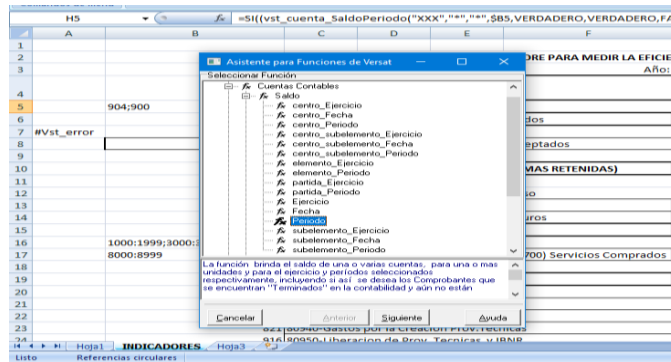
H5
$f_x$ =SI((vst_cuenta_SaldoPeriodo("XXX","*","*",$B5,VERDADERO,VERDADERO,FA

| | A | B | C | D | E | F |
|---|---|---|---|---|---|---|
| 1 | | | | | | |
| 2 | | | | | | ORE PARA MEDIR LA EFICIE |
| 3 | | | | | | Año: |
| 4 | | | | | | |
| 5 | | 904;900 | | | | |
| 6 | | | | | | dos |
| 7 | #Vst_error | | | | | |
| 8 | | | | | | eptados |
| 9 | | | | | | |
| 10 | | | | | | MAS RETENIDAS) |
| 11 | | | | | | |
| 12 | | | | | | o |
| 13 | | | | | | |
| 14 | | | | | | uros |
| 15 | | | | | | |
| 16 | | 1000:1999;3000:3 | | | | |
| 17 | | 8000:8999 | | | | 700) Servicios Comprados |
| 18 | | | | | | |
| 19 | | | | | | |
| 20 | | | | | | |
| 21 | | | | | | |
| 22 | | | | | | |
| 23 | | 821 | 80940-Gastos por la Creación Prov.Técnicas | | | |
| 24 | | 916 | 80950-Liberación de Prov. Técnicas y IBNR | | | |

Asistente para Funciones de Versat
Seleccionar Función:
Cuentas Contables
Saldo
centro_Ejercicio
centro_Fecha
centro_Periodo
centro_subelemento_Ejercicio
centro_subelemento_Fecha
centro_subelemento_Periodo
elemento_Ejercicio
elemento_Periodo
partida_Ejercicio
partida_Periodo
Ejercicio
Fecha
Periodo
subelemento_Ejercicio
subelemento_Fecha
subelemento_Periodo

La función brinda el saldo de una o varias cuentas, para una o mas unidades y para el ejercicio y períodos seleccionados respectivamente, incluyendo si así se desea los Comprobantes que se encuentran "Terminados" en la contabilidad y aún no están

Cancelar | Anterior | Siguiente | Ayuda

Hoja1 | INDICADORES | Hoja3
Listo | Referencias circulares